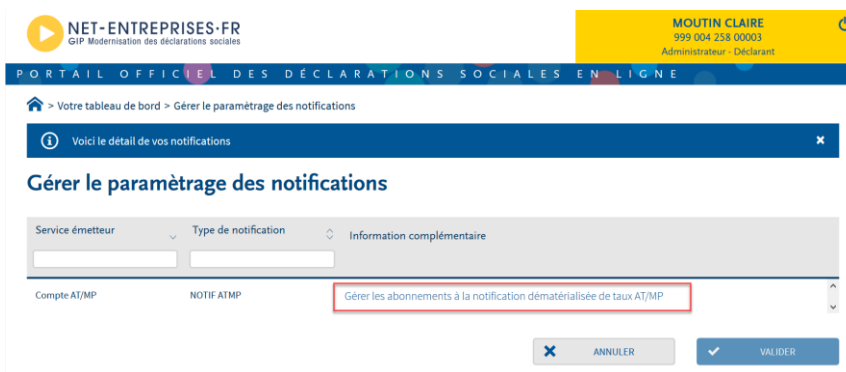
NET-ENTREPRISES·FR
GIP Modernisation des déclarations sociales

MOUTIN CLAIRE
999 004 258 00003
Administrateur - Déclarant

PORTAIL OFFICIEL DES DÉCLARATIONS SOCIALES EN LIGNE

> Votre tableau de bord > Gérer le paramètrage des notifications

Voici le détail de vos notifications ×

Gérer le paramètrage des notifications

| Service émetteur | Type de notification | Information complémentaire |
|---|---|---|
| Compte AT/MP | NOTIF ATMP | Gérer les abonnements à la notification dématérialisée de taux AT/MP |

ANNULER

VALIDER